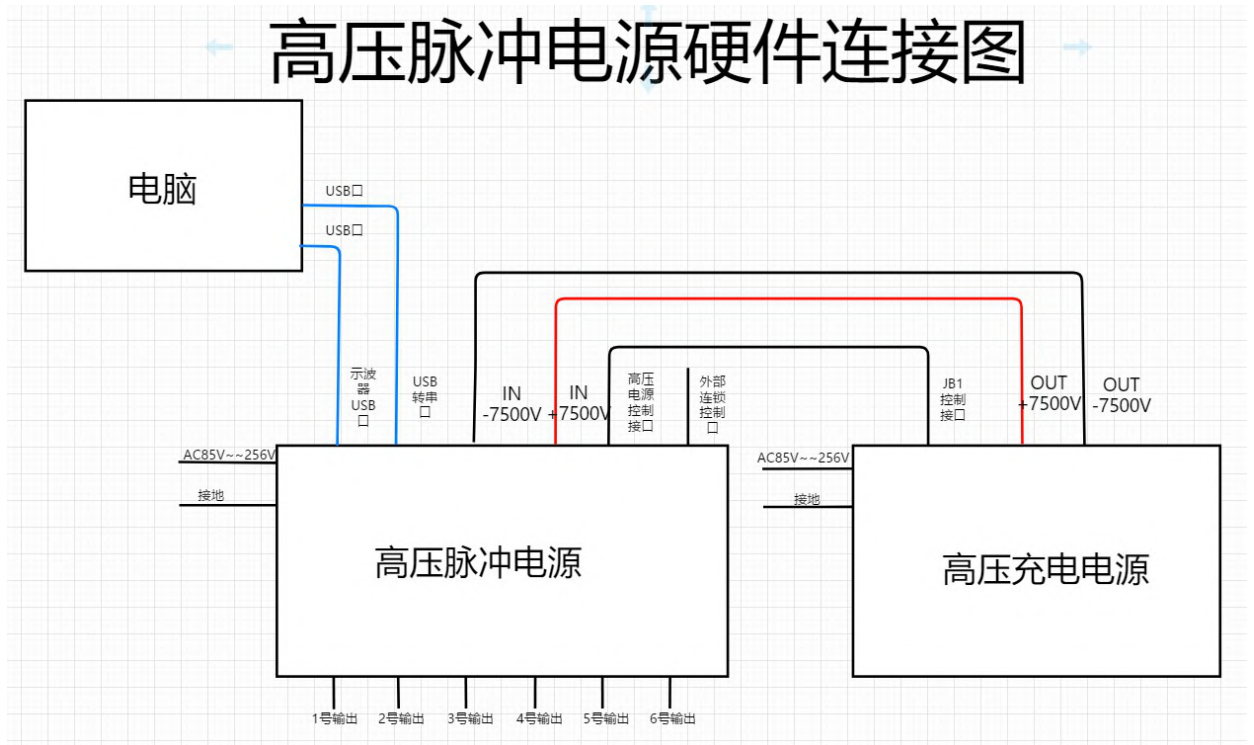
高压脉冲电源硬件连接图

电脑

USB口

USB口

示波器USB口

USB转串口

IN -7500V

IN +7500V

高压电源控制接口

外部连锁控制口

JB1控制接口

OUT +7500V

OUT -7500V

AC85V~~256V

接地

高压脉冲电源

AC85V~~256V

接地

高压充电电源

1号输出

2号输出

3号输出

4号输出

5号输出

6号输出